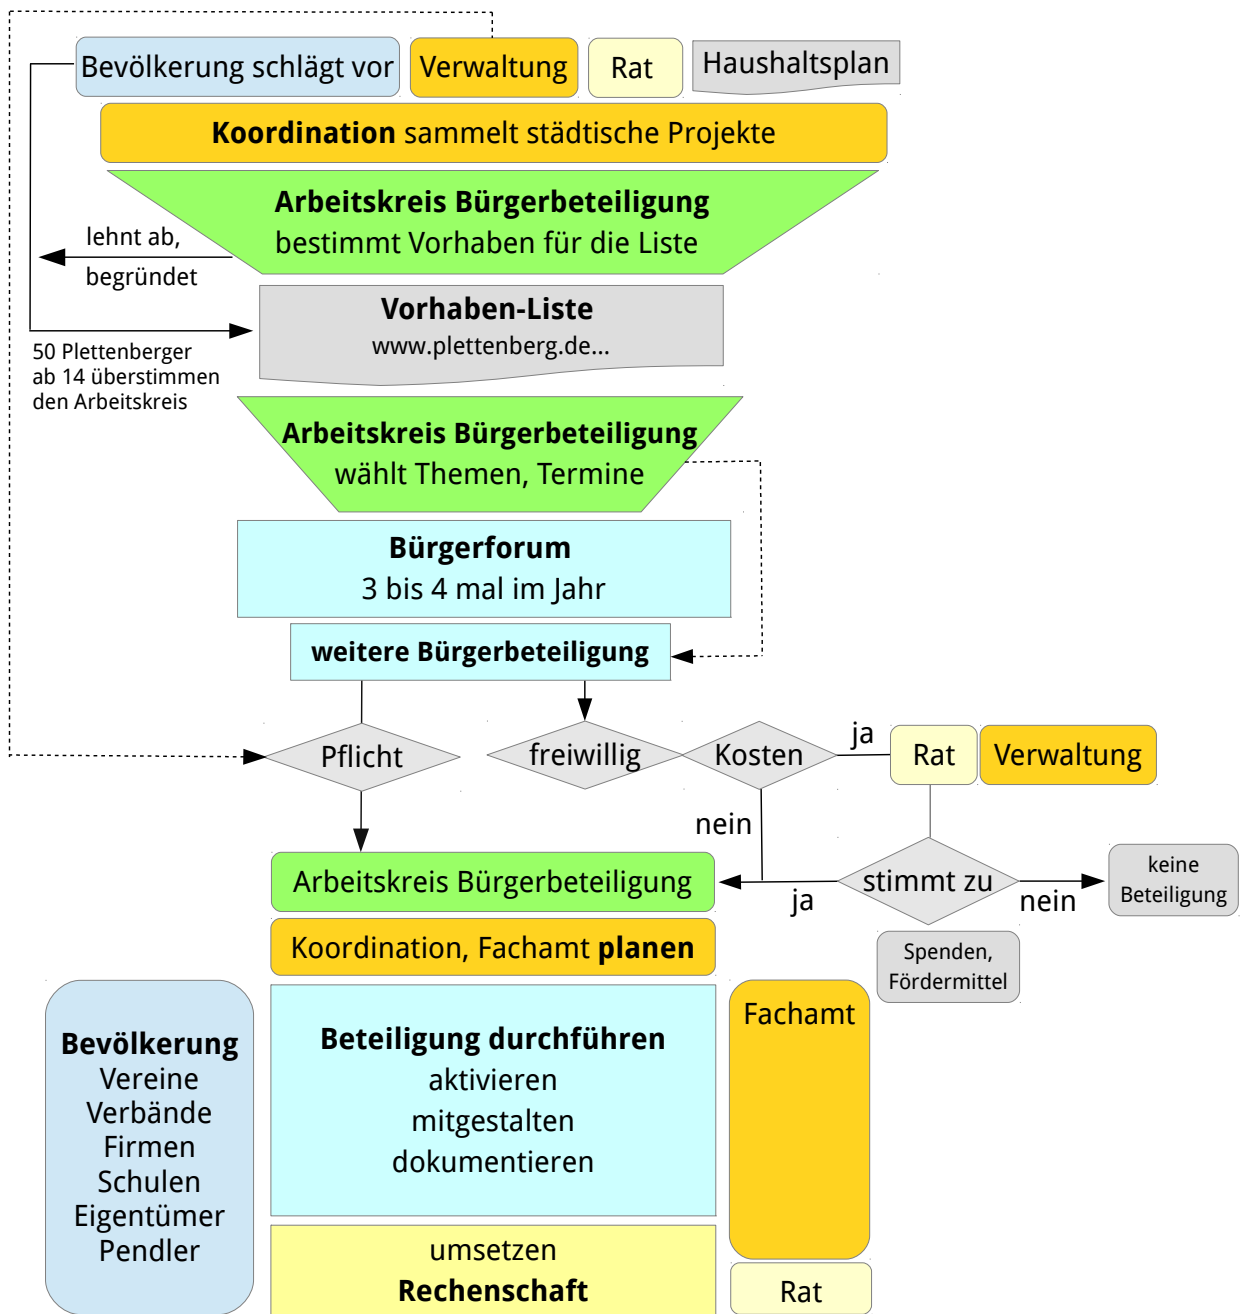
Bevölkerung schlägt vor
Verwaltung
Rat
Haushaltsplan

**Koordination** sammelt städtische Projekte

**Arbeitskreis Bürgerbeteiligung**
bestimmt Vorhaben für die Liste

lehnt ab,
begründet

**Vorhaben-Liste**
www.plettenberg.de...

50 Plettenberger ab 14 überstimmen den Arbeitskreis

**Arbeitskreis Bürgerbeteiligung**
wählt Themen, Termine

**Bürgerforum**
3 bis 4 mal im Jahr

**weitere Bürgerbeteiligung**

Pflicht
freiwillig
Kosten
ja
Rat
Verwaltung
nein
stimmt zu
ja
nein
keine Beteiligung

Arbeitskreis Bürgerbeteiligung
Koordination, Fachamt **planen**

Spenden, Fördermittel

**Bevölkerung**
Vereine
Verbände
Firmen
Schulen
Eigentümer
Pendler

**Beteiligung durchführen**
aktivieren
mitgestalten
dokumentieren

Fachamt

umsetzen
**Rechenschaft**

Rat